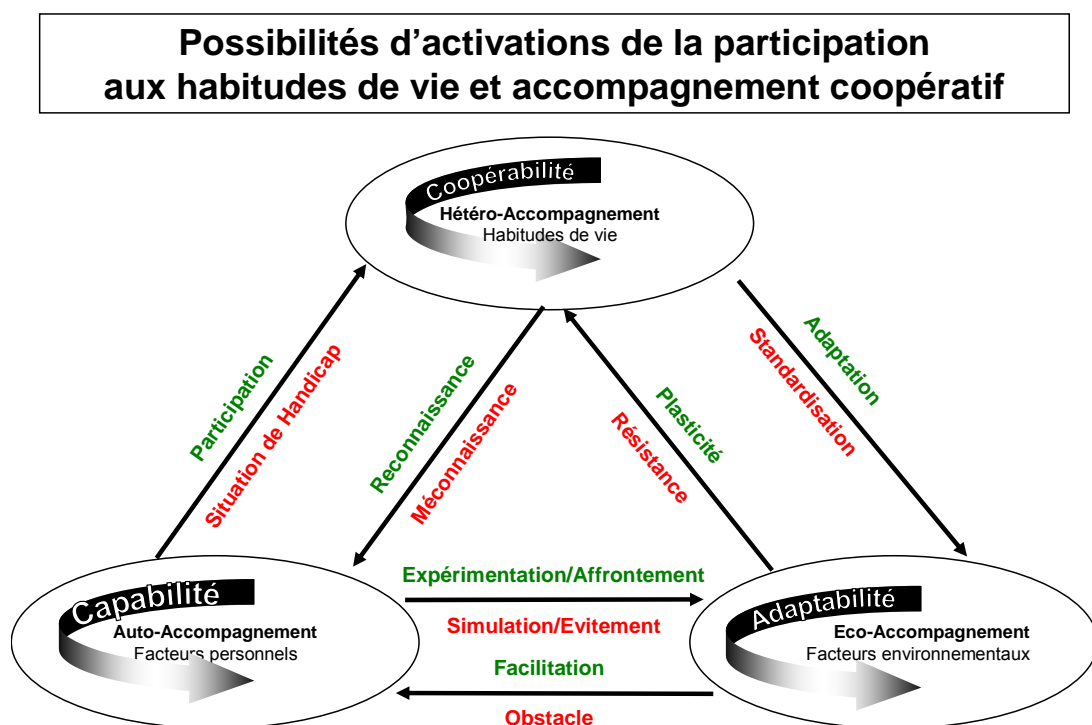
Possibilités d'activations de la participation aux habitudes de vie et accompagnement coopératif

Coopérabilité
Hétéro-Accompagnement
Habitudes de vie

Participation
Situation de Handicap

Reconnaissance
Méconnaissance

Plasticité
Résistance

Adaptation
Standardisation

Capabilité
Auto-Accompagnement
Facteurs personnels

Expérimentation/Affrontement
Simulation/Evitement
Facilitation
Obstacle

Adaptabilité
Eco-Accompagnement
Facteurs environnementaux